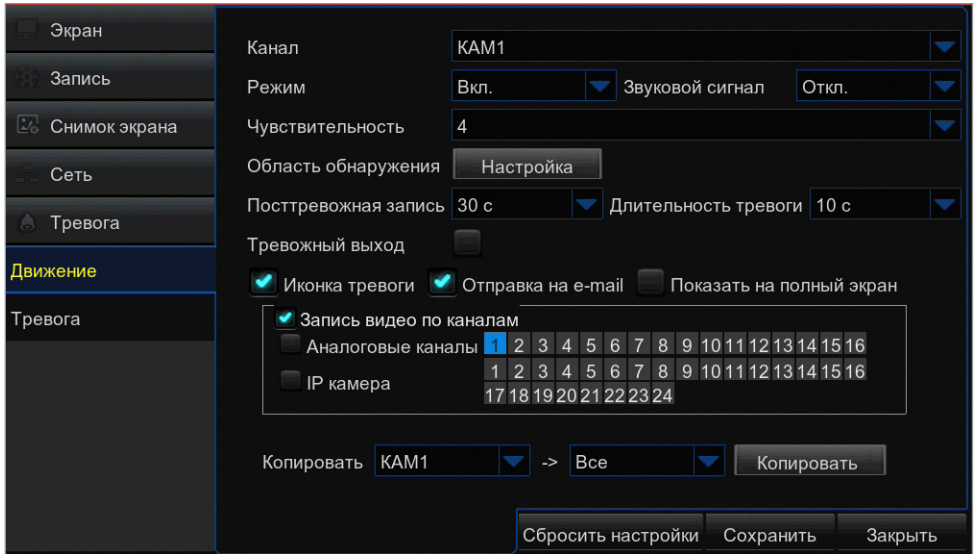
Экран
Запись
Снимок экрана
Сеть
Тревога
Движение
Тревога

Канал KAM1
Режим Вкл. Звуковой сигнал Откл.
Чувствительность 4
Область обнаружения Настройка
Посттревожная запись 30 с Длительность тревоги 10 с
Тревожный выход
Иконка тревоги Отправка на e-mail Показать на полный экран
Запись видео по каналам
Аналоговые каналы 1 2 3 4 5 6 7 8 9 10 11 12 13 14 15 16
IP камера 1 2 3 4 5 6 7 8 9 10 11 12 13 14 15 16 17 18 19 20 21 22 23 24

Копировать KAM1 -> Все Копировать

Сбросить настройки Сохранить Закрыть